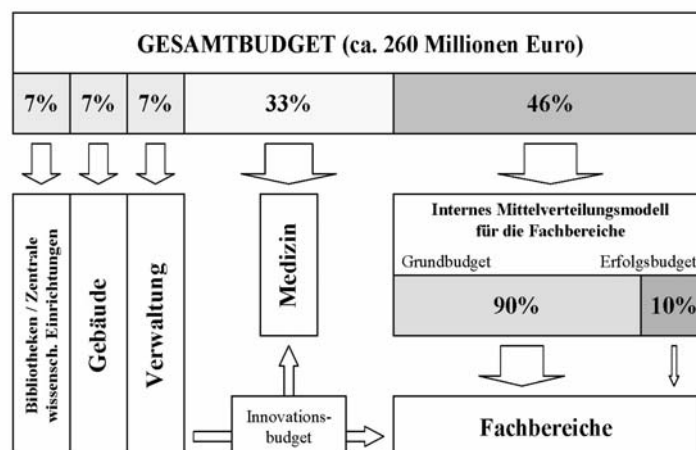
GESAMTBUDGET (ca. 260 Millionen Euro)

7%

7%

7%

33%

46%

Bibliotheken / Zentrale wissensch. Einrichtungen

Gebäude

Verwaltung

Medizin

Internes Mittelverteilungsmodell für die Fachbereiche

Grundbudget

Erfolgsbudget

90%

10%

Innovations-budget

Fachbereiche